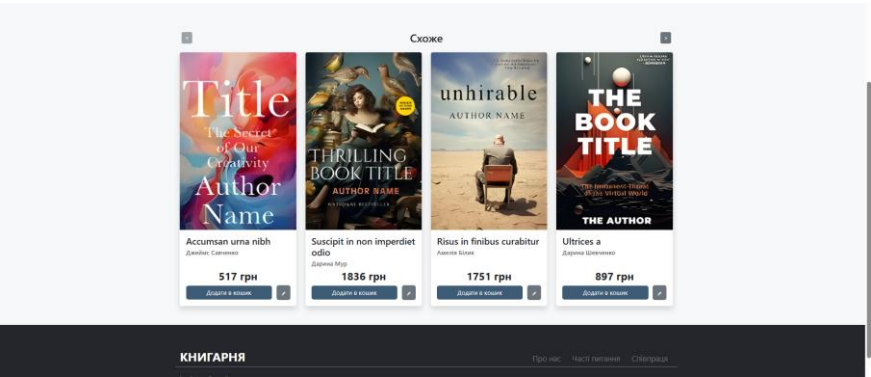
Схоже

Title
The Secret of Our Creativity
Author Name

THRILLING BOOK TITLE
AUTHOR NAME
NATIONAL BESTSELLER

unhirable
AUTHOR NAME

THE BOOK TITLE
The Imminent Shame of the Virtual World
THE AUTHOR

Accumsan urna nibh
Джеймс Савченко
517 грн
Додати в кошик

Suscipit in non imperdiet odio
Дарина Мур
1836 грн
Додати в кошик

Risus in finibus curabitur
Амелія Бімк
1751 грн
Додати в кошик

Ultrices a
Дарина Шевченко
897 грн
Додати в кошик

КНИГАРНЯ
Про нас Часті питання Співпраця